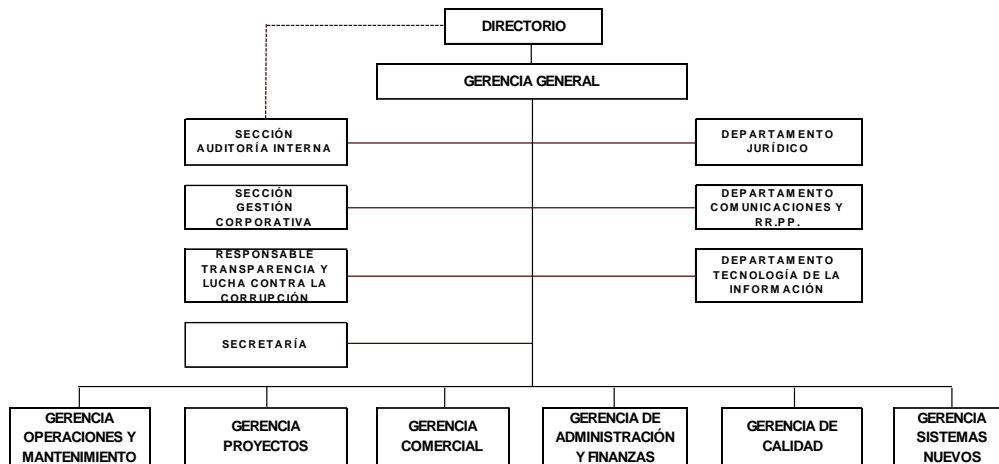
DIRECTORIO

GERENCIA GENERAL

SECCIÓN AUDITORÍA INTERNA

DEPARTAMENTO JURÍDICO

SECCIÓN GESTIÓN CORPORATIVA

DEPARTAMENTO COMUNICACIONES Y RR.PP.

RESPONSABLE TRANSPARENCIA Y LUCHA CONTRA LA CORRUPCIÓN

DEPARTAMENTO TECNOLOGÍA DE LA INFORMACIÓN

SECRETARÍA

GERENCIA OPERACIONES Y MANTENIMIENTO

GERENCIA PROYECTOS

GERENCIA COMERCIAL

GERENCIA DE ADMINISTRACIÓN Y FINANZAS

GERENCIA DE CALIDAD

GERENCIA SISTEMAS NUEVOS